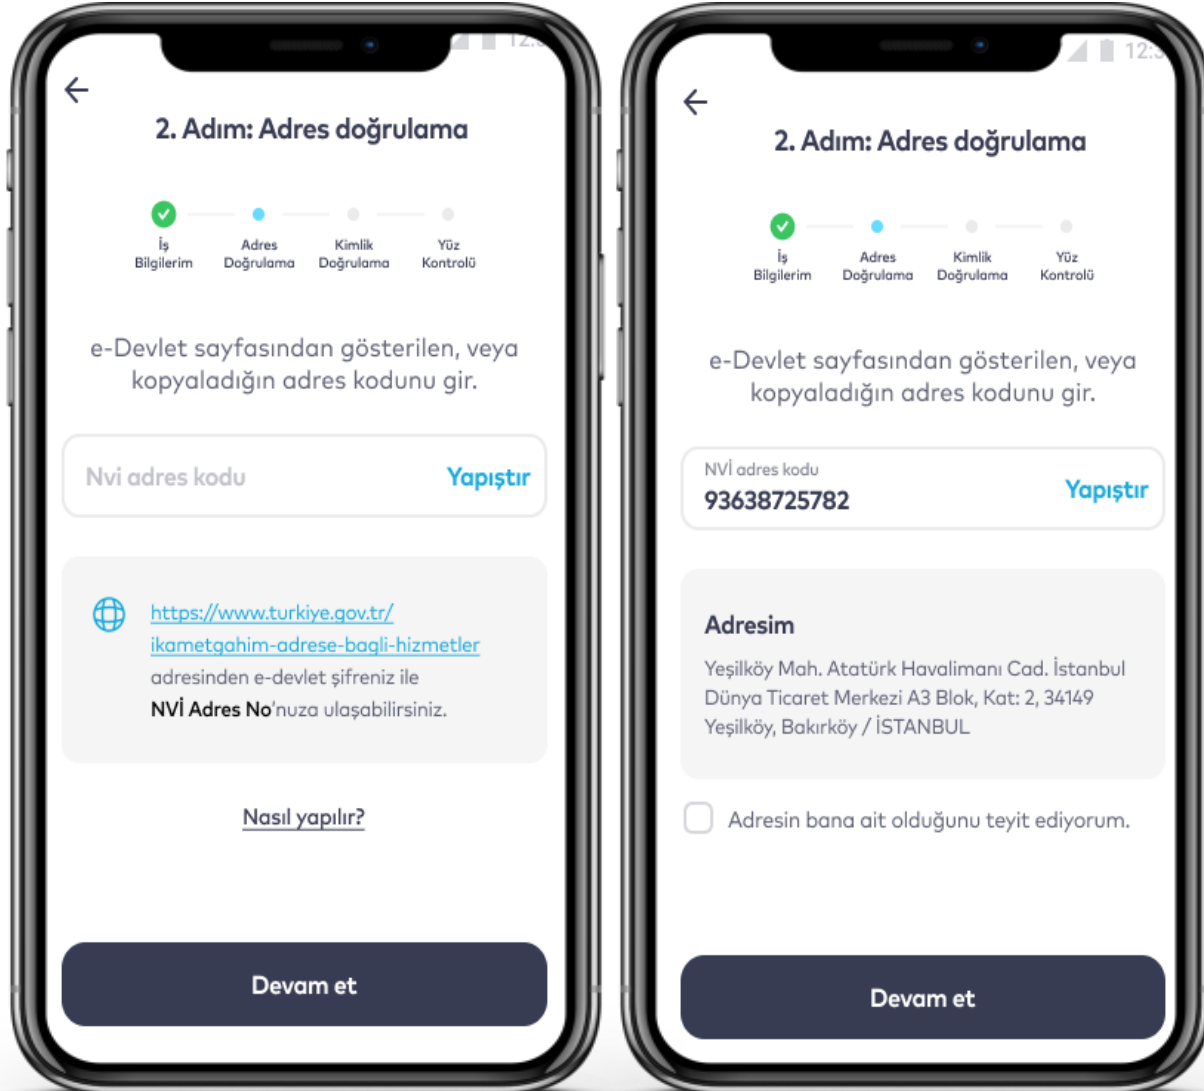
12:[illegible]

2. Adım: Adres doğrulama

İş Bilgilerim
Adres Doğrulama
Kimlik Doğrulama
Yüz Kontrolü

e-Devlet sayfasından gösterilen, veya kopyaladığın adres kodunu gir.

Nvi adres kodu
Yapıştır

https://www.turkiye.gov.tr/ikametgahim-adrese-bagli-hizmetler adresinden e-devlet şifreniz ile NVİ Adres No'nuza ulaşabilirsiniz.

Nasıl yapılır?

Devam et

12:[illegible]

2. Adım: Adres doğrulama

İş Bilgilerim
Adres Doğrulama
Kimlik Doğrulama
Yüz Kontrolü

e-Devlet sayfasından gösterilen, veya kopyaladığın adres kodunu gir.

NVİ adres kodu
93638725782
Yapıştır

Adresim

Yeşilköy Mah. Atatürk Havalimanı Cad. İstanbul Dünya Ticaret Merkezi A3 Blok, Kat: 2, 34149 Yeşilköy, Bakırköy / İSTANBUL

Adresin bana ait olduğunu teyit ediyorum.

Devam et